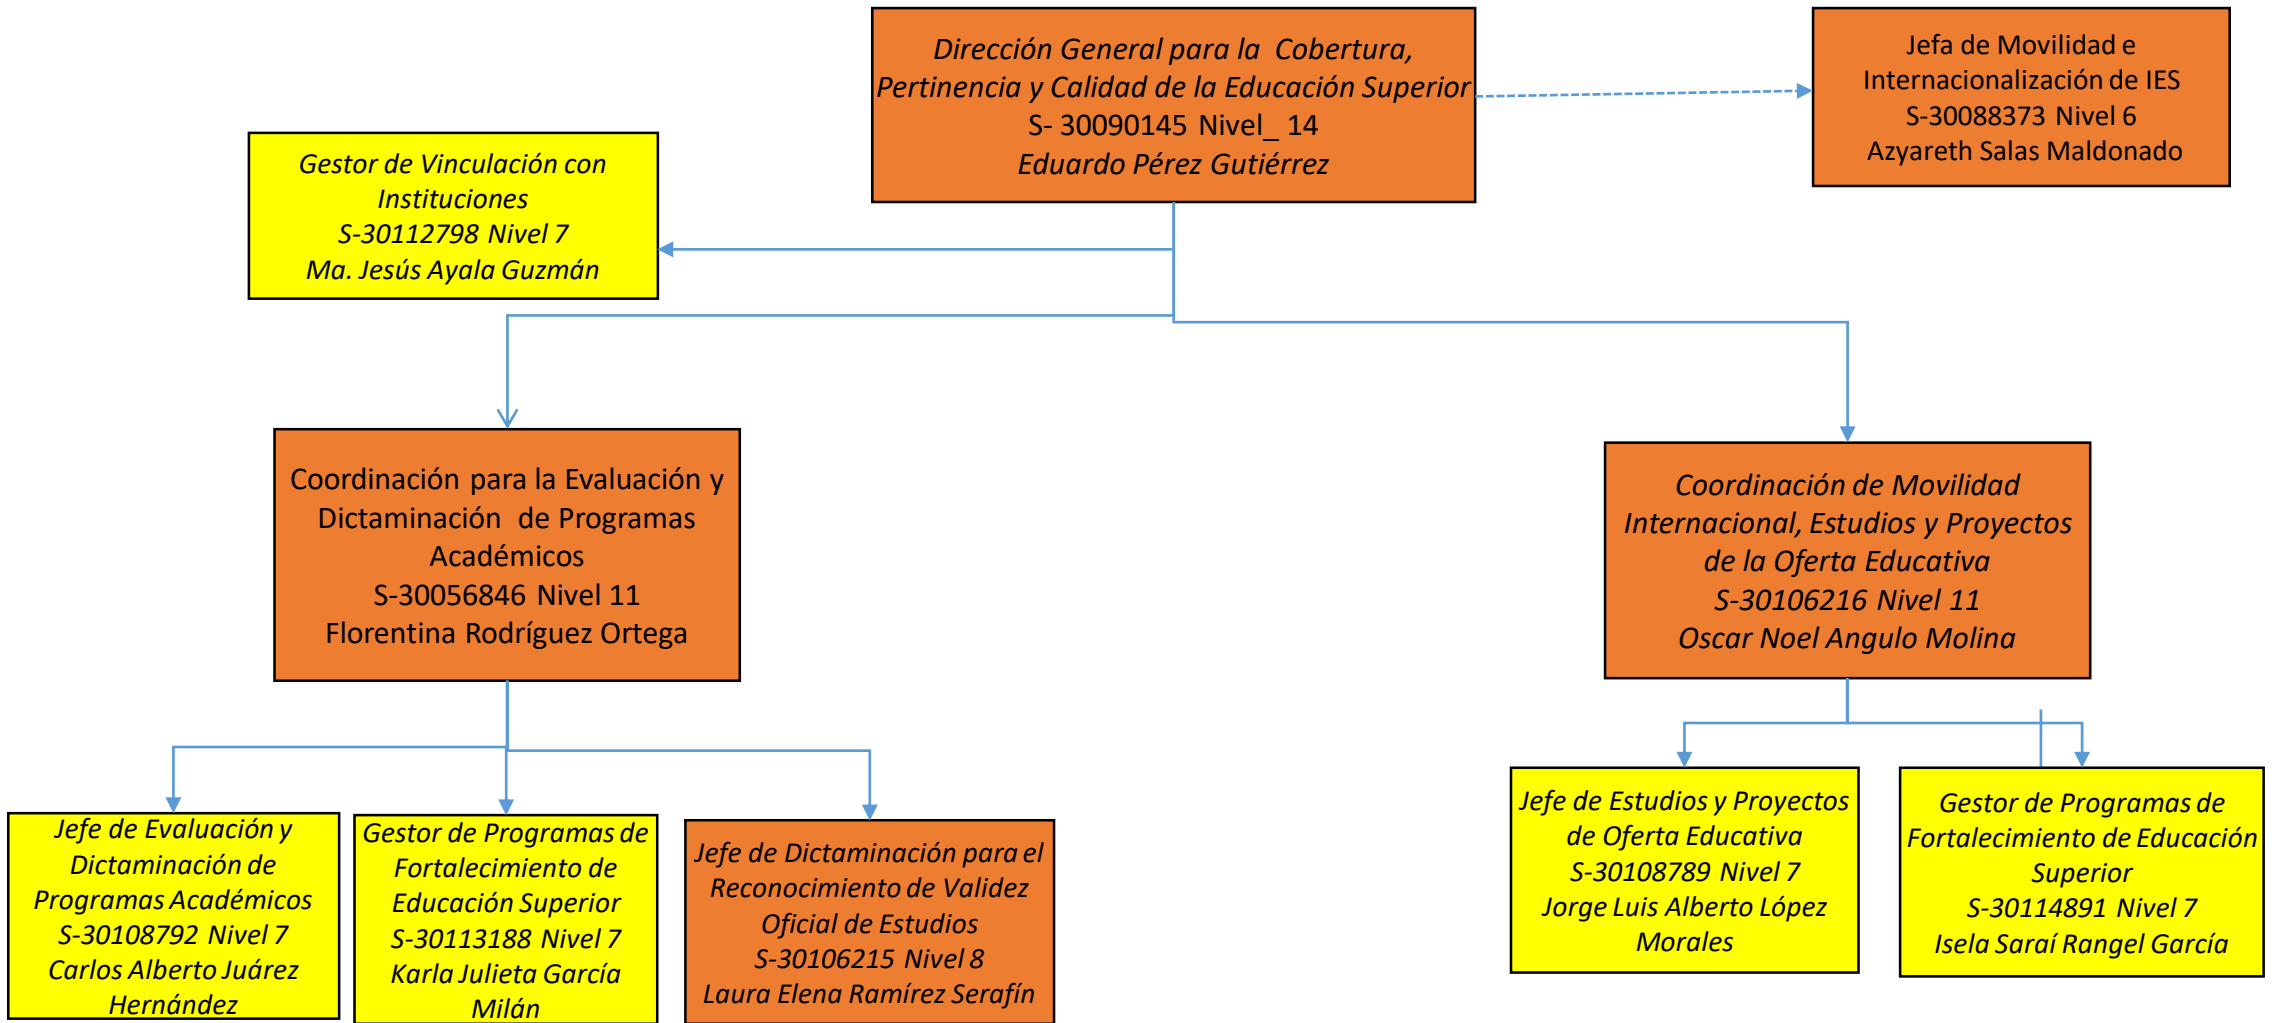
Dirección General para la Cobertura, Pertinencia y Calidad de la Educación Superior
S- 30090145 Nivel_ 14
Eduardo Pérez Gutiérrez

Jefa de Movilidad e Internacionalización de IES
S-30088373 Nivel 6
Azyareth Salas Maldonado

Gestor de Vinculación con Instituciones
S-30112798 Nivel 7
Ma. Jesús Ayala Guzmán

Coordinación para la Evaluación y Dictaminación de Programas Académicos
S-30056846 Nivel 11
Florentina Rodríguez Ortega

Coordinación de Movilidad Internacional, Estudios y Proyectos de la Oferta Educativa
S-30106216 Nivel 11
Oscar Noel Angulo Molina

Jefe de Evaluación y Dictaminación de Programas Académicos
S-30108792 Nivel 7
Carlos Alberto Juárez Hernández

Gestor de Programas de Fortalecimiento de Educación Superior
S-30113188 Nivel 7
Karla Julieta García Milán

Jefe de Dictaminación para el Reconocimiento de Validez Oficial de Estudios
S-30106215 Nivel 8
Laura Elena Ramírez Serafín

Jefe de Estudios y Proyectos de Oferta Educativa
S-30108789 Nivel 7
Jorge Luis Alberto López Morales

Gestor de Programas de Fortalecimiento de Educación Superior
S-30114891 Nivel 7
Isela Saraí Rangel García